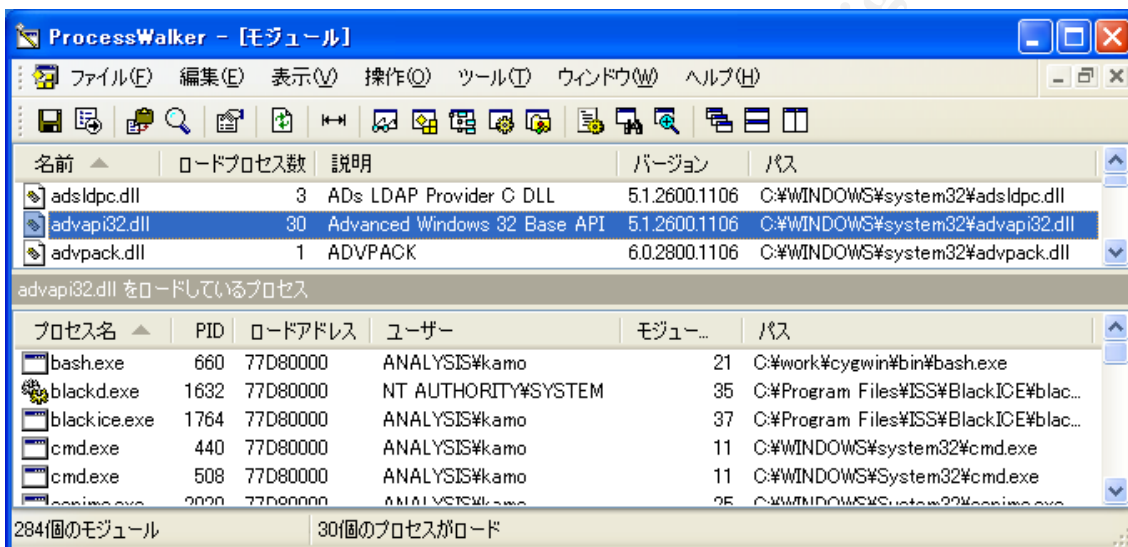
ProcessWalker - [モジュール]

ファイル(F) 編集(E) 表示(V) 操作(O) ツール(T) ウィンドウ(W) ヘルプ(H)

| 名前 | ロードプロセス数 | 説明 | バージョン | パス |
|---|---|---|---|---|
| adsldpc.dll | 3 | ADs LDAP Provider C DLL | 5.1.2600.1106 | C:¥WINDOWS¥system32¥adsldpc.dll |
| advapi32.dll | 30 | Advanced Windows 32 Base API | 5.1.2600.1106 | C:¥WINDOWS¥system32¥advapi32.dll |
| advpack.dll | 1 | ADVPACK | 6.0.2800.1106 | C:¥WINDOWS¥system32¥advpack.dll |

advapi32.dll をロードしているプロセス

| プロセス名 | PID | ロードアドレス | ユーザー | モジュー... | パス |
|---|---|---|---|---|---|
| bash.exe | 660 | 77D80000 | ANALYSIS¥kamo | 21 | C:¥work¥cygwin¥bin¥bash.exe |
| blackd.exe | 1632 | 77D80000 | NT AUTHORITY¥SYSTEM | 35 | C:¥Program Files¥ISS¥BlackICE¥blac... |
| blackice.exe | 1764 | 77D80000 | ANALYSIS¥kamo | 37 | C:¥Program Files¥ISS¥BlackICE¥blac... |
| cmd.exe | 440 | 77D80000 | ANALYSIS¥kamo | 11 | C:¥WINDOWS¥system32¥cmd.exe |
| cmd.exe | 508 | 77D80000 | ANALYSIS¥kamo | 11 | C:¥WINDOWS¥System32¥cmd.exe |
| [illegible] | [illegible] | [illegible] | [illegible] | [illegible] | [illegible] |

284個のモジュール 30個のプロセスがロード